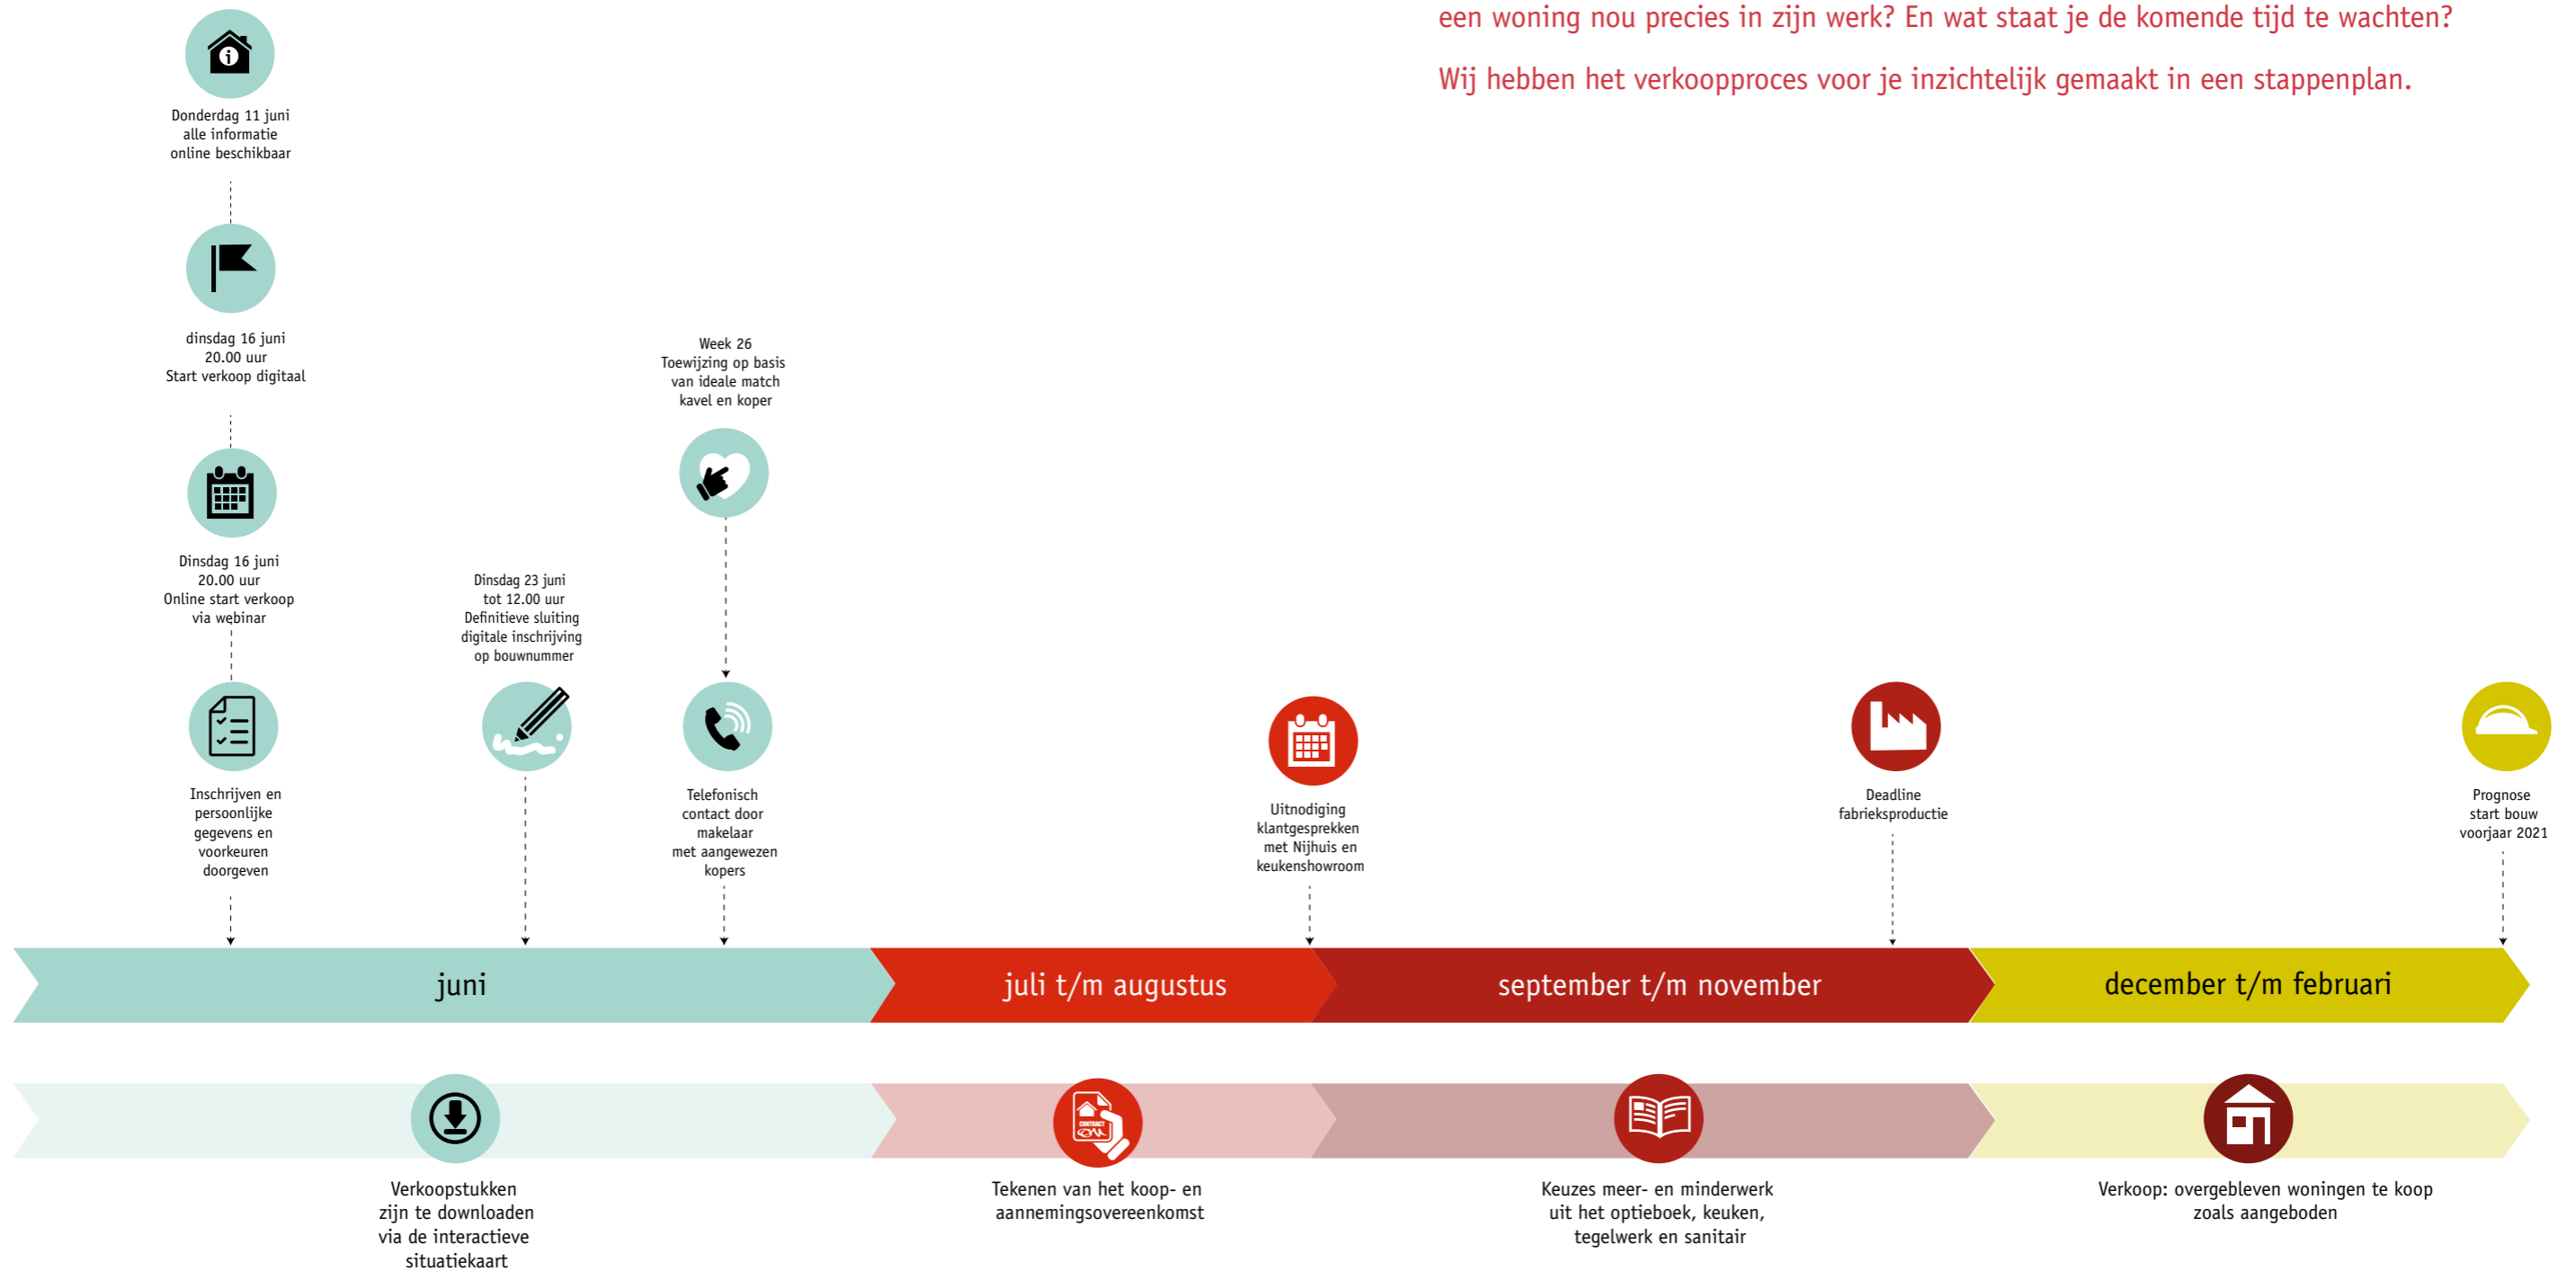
een woning nou precies in zijn werk? En wat staat je de komende tijd te wachten?

Wij hebben het verkoopproces voor je inzichtelijk gemaakt in een stappenplan.

Donderdag 11 juni
alle informatie
online beschikbaar

dinsdag 16 juni
20.00 uur
Start verkoop digitaal

Dinsdag 16 juni
20.00 uur
Online start verkoop
via webinar

Inschrijven en
persoonlijke
gegevens en
voorkeuren
doorgeven

Dinsdag 23 juni
tot 12.00 uur
Definitieve sluiting
digitale inschrijving
op bouwnummer

Week 26
Toewijzing op basis
van ideale match
kavel en koper

Telefonisch
contact door
makelaar
met aangewezen
kopers

Uitnodiging
klantgesprekken
met Nijhuis en
keukenshowroom

Deadline
fabrieksproductie

Prognose
start bouw
voorjaar 2021

juni

juli t/m augustus

september t/m november

december t/m februari

Verkoopstukken
zijn te downloaden
via de interactieve
situatiekaart

CONTRACT

Tekenen van het koop- en
aannemingsovereenkomst

Keuzes meer- en minderwerk
uit het optieboek, keuken,
tegelwerk en sanitair

Verkoop: overgebleven woningen te koop
zoals aangeboden